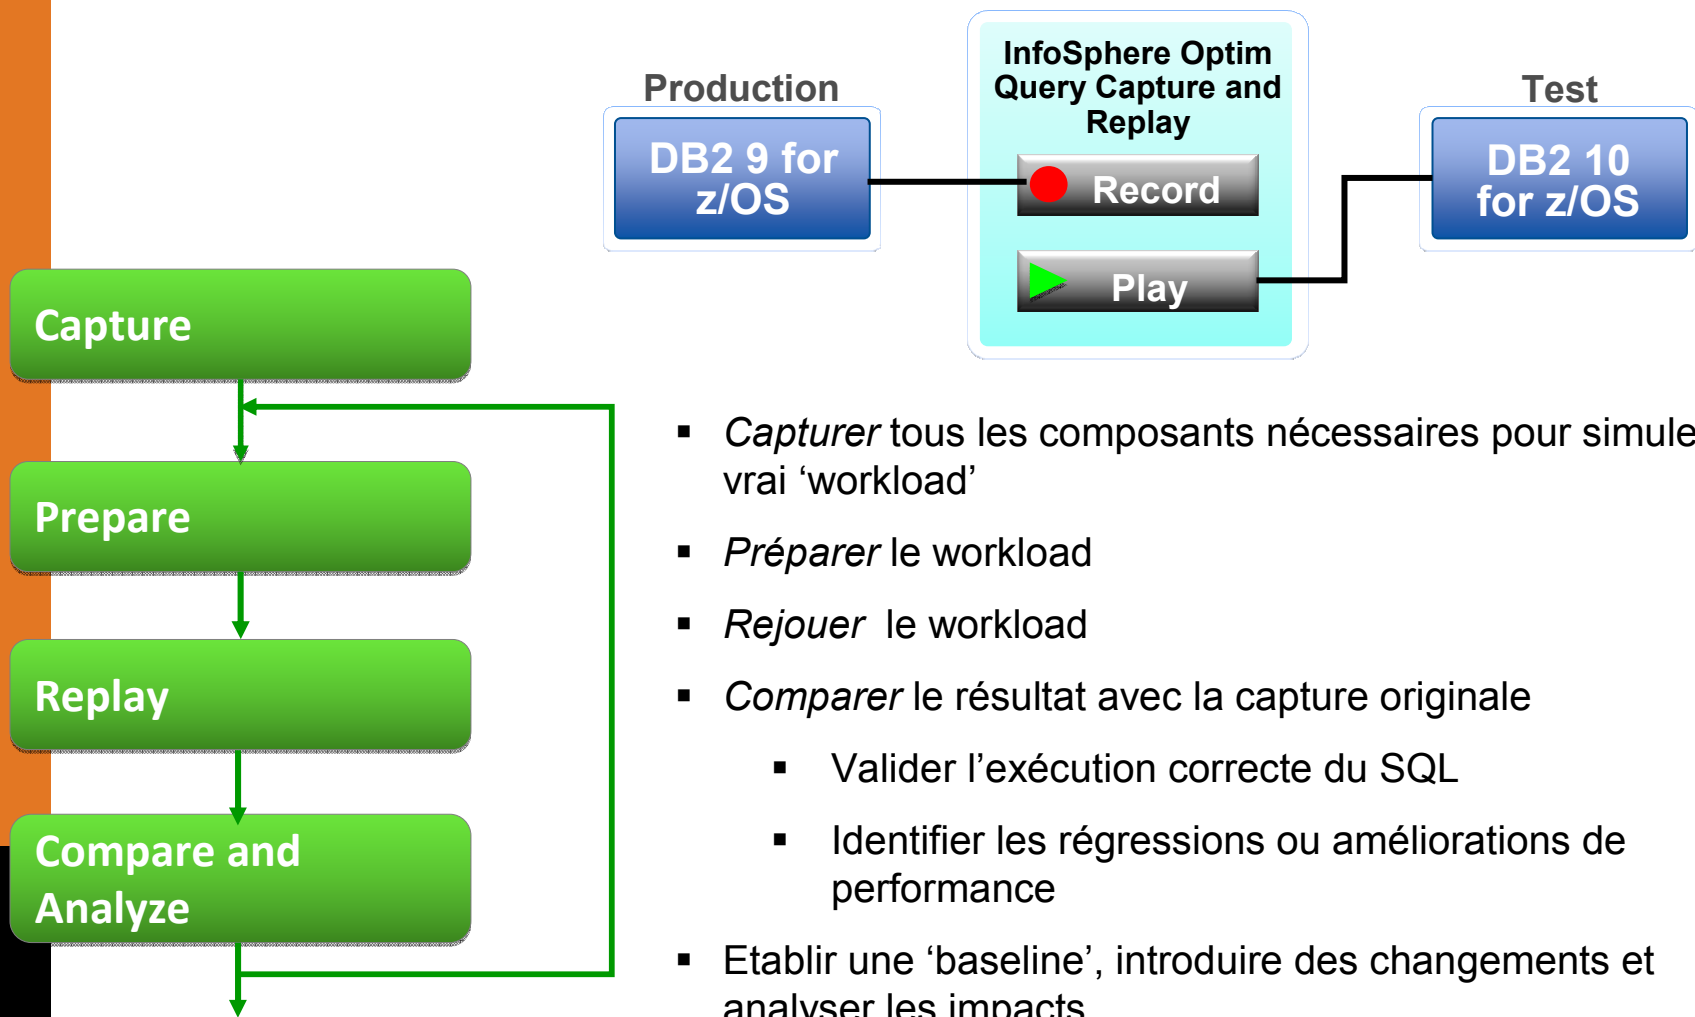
Production

DB2 9 for z/OS

InfoSphere Optim Query Capture and Replay

Record

Play

Test

DB2 10 for z/OS

Capture

Prepare

Replay

Compare and Analyze

▪ *Capturer* tous les composants nécessaires pour simule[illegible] vrai ‘workload’

▪ *Préparer* le workload

▪ *Rejouer* le workload

▪ *Comparer* le résultat avec la capture originale

▪ Valider l’exécution correcte du SQL

▪ Identifier les régressions ou améliorations de performance

▪ Etablir une ‘baseline’, introduire des changements et analyser les impacts